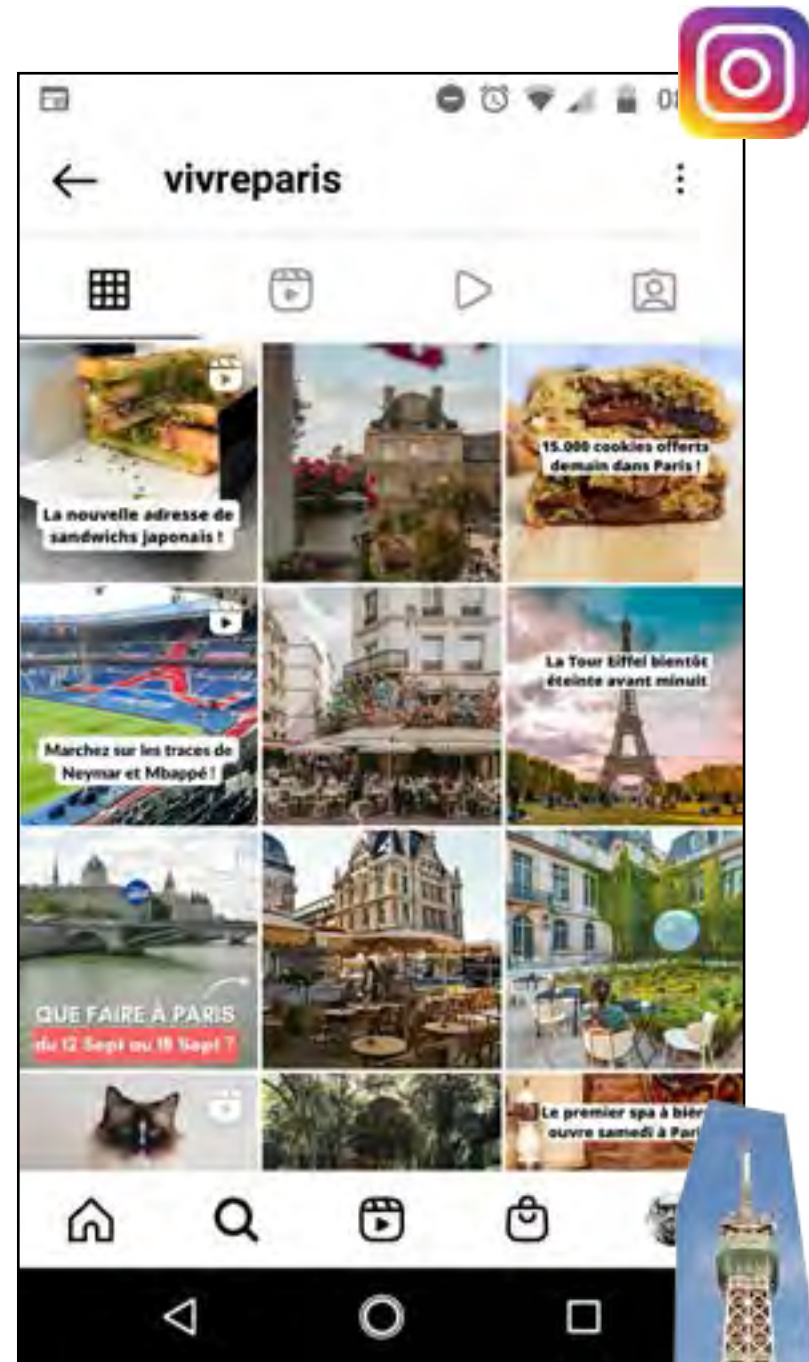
01

vivreparis

La nouvelle adresse de sandwichs japonais !

15.000 cookies offerts demain dans Paris !

Marchez sur les traces de Neymar et Mbappé !

La Tour Eiffel bientôt éteinte avant minuit

QUE FAIRE À PARIS
du 12 Sept au 18 Sept ?

Le premier spa à biè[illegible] ouvre samedi à Pari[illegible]